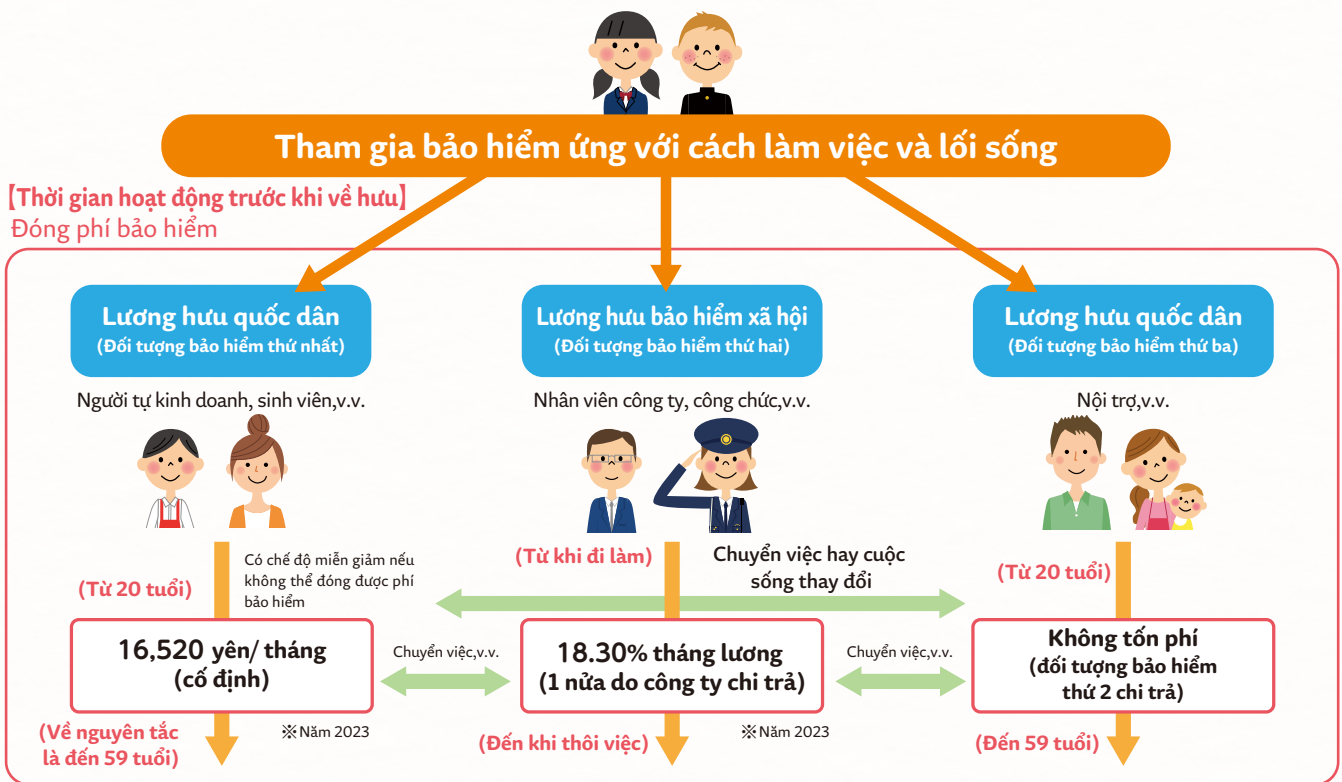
Tham gia bảo hiểm ứng với cách làm việc và lối sống

【Thời gian hoạt động trước khi về hưu】
Đóng phí bảo hiểm

Lương hưu quốc dân
(Đối tượng bảo hiểm thứ nhất)

Người tự kinh doanh, sinh viên,v.v.

Có chế độ miễn giảm nếu không thể đóng được phí bảo hiểm

(Từ 20 tuổi)

16,520 yên/ tháng
(cố định)

※Năm 2023

(Về nguyên tắc là đến 59 tuổi)

Lương hưu bảo hiểm xã hội
(Đối tượng bảo hiểm thứ hai)

Nhân viên công ty, công chức,v.v.

(Từ khi đi làm)

Chuyển việc hay cuộc sống thay đổi

Chuyển việc,v.v.

18.30% tháng lương
(1 nửa do công ty chi trả)

※Năm 2023

(Đến khi thôi việc)

Chuyển việc,v.v.

Lương hưu quốc dân
(Đối tượng bảo hiểm thứ ba)

Nội trợ,v.v.

(Từ 20 tuổi)

Không tốn phí
(đối tượng bảo hiểm thứ 2 chi trả)

(Đến 59 tuổi)